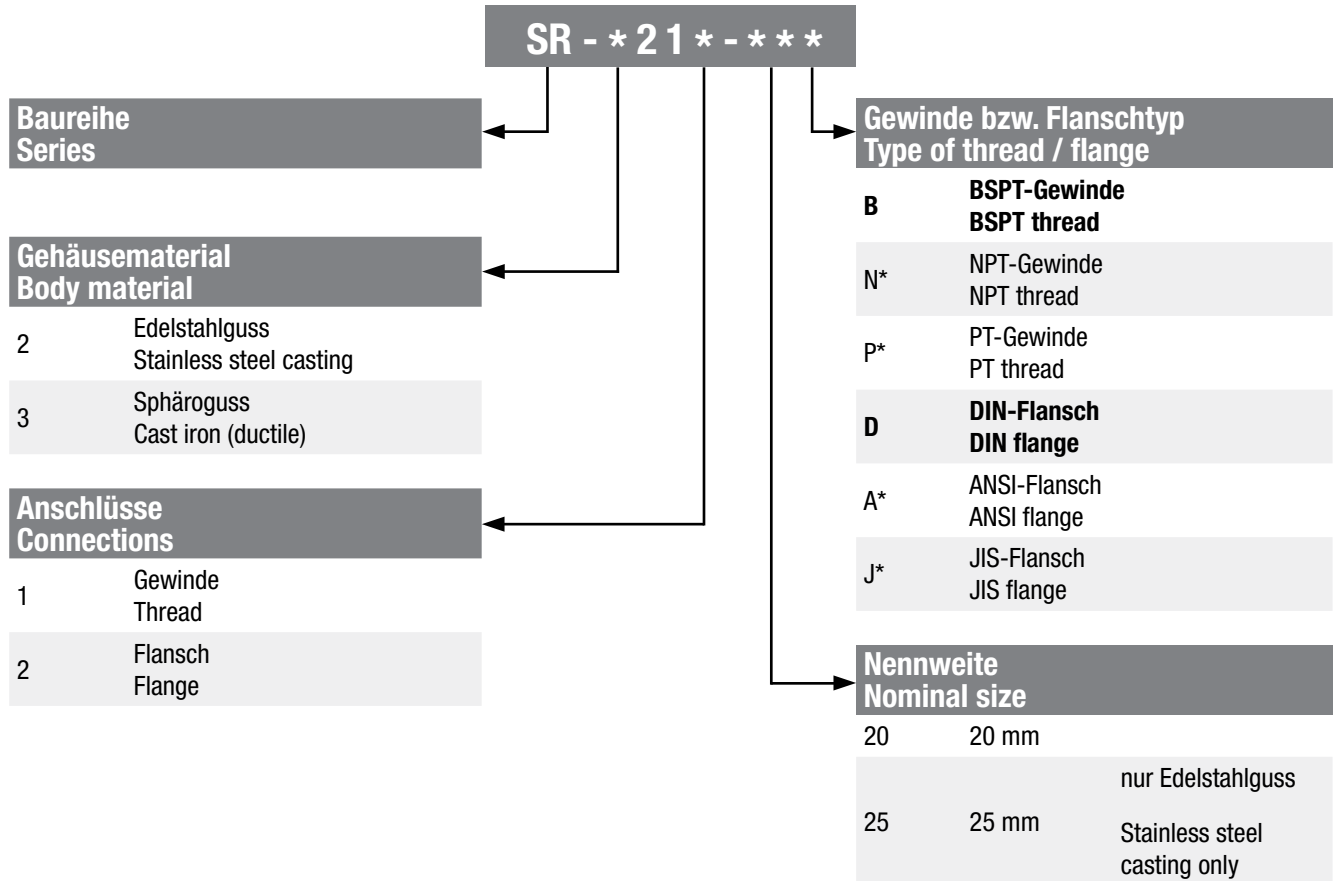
SR - * 2 1 * - * * *

Baureihe
Series

Gehäusematerial
Body material

| | |
|---|---|
| 2 | Edelstahlguss Stainless steel casting |
| 3 | Sphäroguss Cast iron (ductile) |

Anschlüsse
Connections

| | |
|---|---|
| 1 | Gewinde Thread |
| 2 | Flansch Flange |

Gewinde bzw. Flanschtyp
Type of thread / flange

| | |
|---|---|
| **B** | **BSPT-Gewinde BSPT thread** |
| N* | NPT-Gewinde NPT thread |
| P* | PT-Gewinde PT thread |
| **D** | **DIN-Flansch DIN flange** |
| A* | ANSI-Flansch ANSI flange |
| J* | JIS-Flansch JIS flange |

Nennweite
Nominal size

| | | |
|---|---|---|
| 20 | 20 mm | |
| 25 | 25 mm | nur Edelstahlguss Stainless steel casting only |